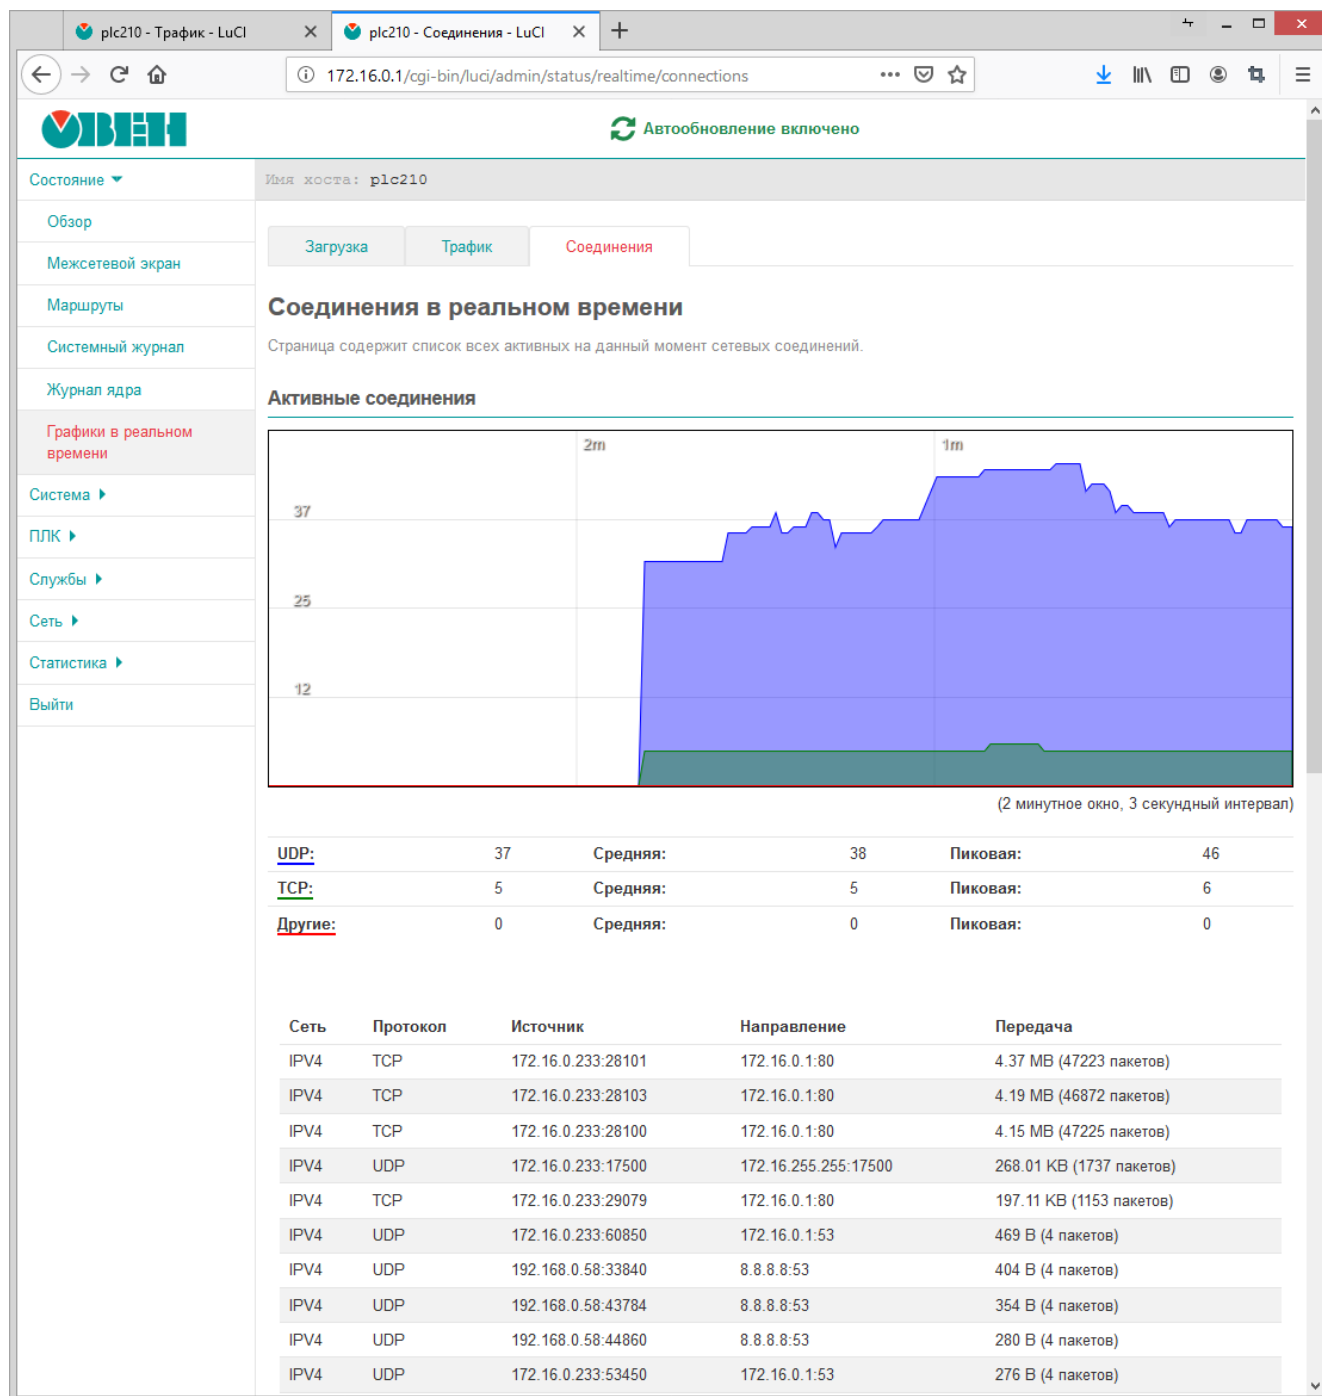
plc210 - Трафик - LuCI
plc210 - Соединения - LuCI
172.16.0.1/cgi-bin/luci/admin/status/realtime/connections

ОВЕН
Автообновление включено

Состояние
Обзор
Межсетевой экран
Маршруты
Системный журнал
Журнал ядра
Графики в реальном времени
Система
ПЛК
Службы
Сеть
Статистика
Выйти

Имя хоста: plc210

Загрузка
Трафик
Соединения

Соединения в реальном времени

Страница содержит список всех активных на данный момент сетевых соединений.

Активные соединения

2m
1m
37
25
12

(2 минутное окно, 3 секундный интервал)

| UDP: | 37 | Средняя: | 38 | Пиковая: | 46 |
|---|---|---|---|---|---|
| TCP: | 5 | Средняя: | 5 | Пиковая: | 6 |
| Другие: | 0 | Средняя: | 0 | Пиковая: | 0 |

| Сеть | Протокол | Источник | Направление | Передача |
|---|---|---|---|---|
| IPV4 | TCP | 172.16.0.233:28101 | 172.16.0.1:80 | 4.37 MB (47223 пакетов) |
| IPV4 | TCP | 172.16.0.233:28103 | 172.16.0.1:80 | 4.19 MB (46872 пакетов) |
| IPV4 | TCP | 172.16.0.233:28100 | 172.16.0.1:80 | 4.15 MB (47225 пакетов) |
| IPV4 | UDP | 172.16.0.233:17500 | 172.16.255.255:17500 | 268.01 KB (1737 пакетов) |
| IPV4 | TCP | 172.16.0.233:29079 | 172.16.0.1:80 | 197.11 KB (1153 пакетов) |
| IPV4 | UDP | 172.16.0.233:60850 | 172.16.0.1:53 | 469 B (4 пакетов) |
| IPV4 | UDP | 192.168.0.58:33840 | 8.8.8.8:53 | 404 B (4 пакетов) |
| IPV4 | UDP | 192.168.0.58:43784 | 8.8.8.8:53 | 354 B (4 пакетов) |
| IPV4 | UDP | 192.168.0.58:44860 | 8.8.8.8:53 | 280 B (4 пакетов) |
| IPV4 | UDP | 172.16.0.233:53450 | 172.16.0.1:53 | 276 B (4 пакетов) |